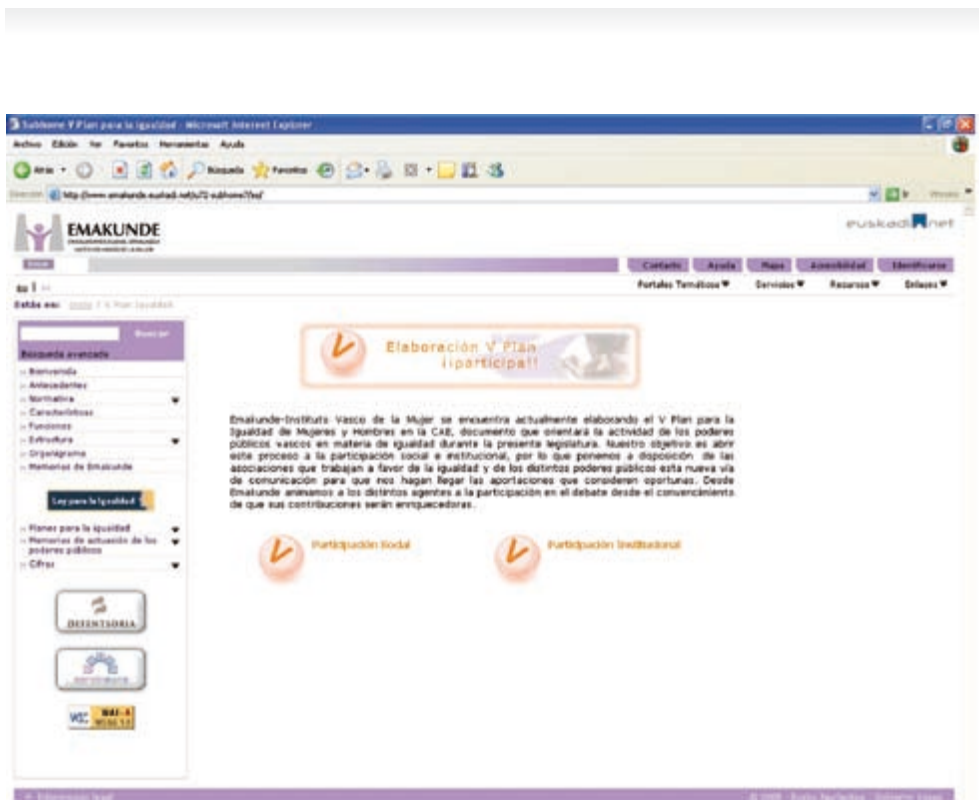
Subhome V Plan para la igualdad - Microsoft Internet Explorer

Archivo Edición Ver Favoritos Herramientas Ayuda

Atrás Búsqueda Favoritos

Dirección http://www.emakunde.euskadi.net/u72-subhome7/es/

EMAKUNDE

euskadi.net

Contacto Ayuda Mapa Accesibilidad Identificarse

Portales Temáticos Servicios Recursos Enlaces

Estás en: Inicio > V Plan Igualdad

Buscar

Búsqueda avanzada

Bienvenida
Antecedentes
Normativa
Características
Funciones
Estructura
Organigrama
Memorias de Emakunde

Ley para la Igualdad

Planes para la igualdad
Memorias de actuación de los poderes públicos
Cifras

DEFENTSORIA

Elaboración V Plan ¡¡participa!!

Emakunde-Instituto Vasco de la Mujer se encuentra actualmente elaborando el V Plan para la Igualdad de Mujeres y Hombres en la CAE, documento que orientará la actividad de los poderes públicos vascos en materia de igualdad durante la presente legislatura. Nuestro objetivo es abrir este proceso a la participación social e institucional, por lo que ponemos a disposición de las asociaciones que trabajan a favor de la igualdad y de los distintos poderes públicos esta nueva vía de comunicación para que nos hagan llegar las aportaciones que consideren oportunas. Desde Emakunde animamos a los distintos agentes a la participación en el debate desde el convencimiento de que sus contribuciones serán enriquecedoras.

Participación Social

Participación Institucional

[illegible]

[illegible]